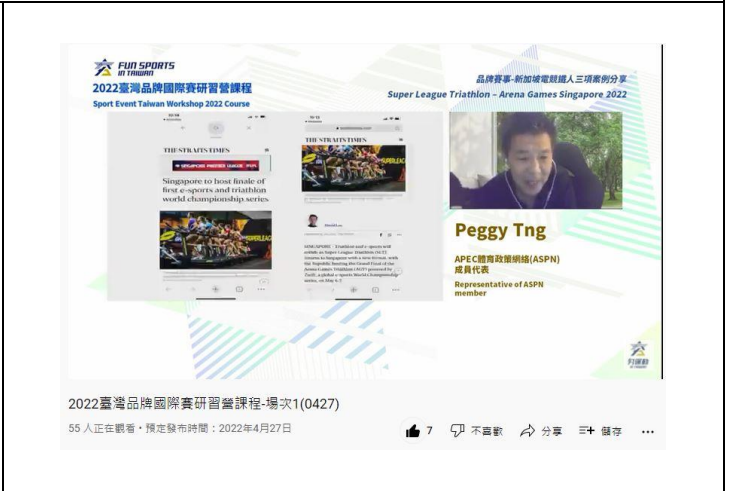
FUN SPORTS IN TAIWAN
2022臺灣品牌國際賽研習營課程
Sport Event Taiwan Workshop 2022 Course

品牌賽事-新加坡電競鐵人三項案例分享
Super League Triathlon – Arena Games Singapore 2022

THE STRAITS TIMES

Singapore to host finale of first e-sports and triathlon world championship series

THE STRAITS TIMES

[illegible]

Peggy Tng
APEC體育政策網絡(ASPN)
成員代表
Representative of ASPN member

2022臺灣品牌國際賽研習營課程-場次1(0427)
55 人正在觀看・預定發布時間：2022年4月27日
7 不喜歡 分享 儲存 ...